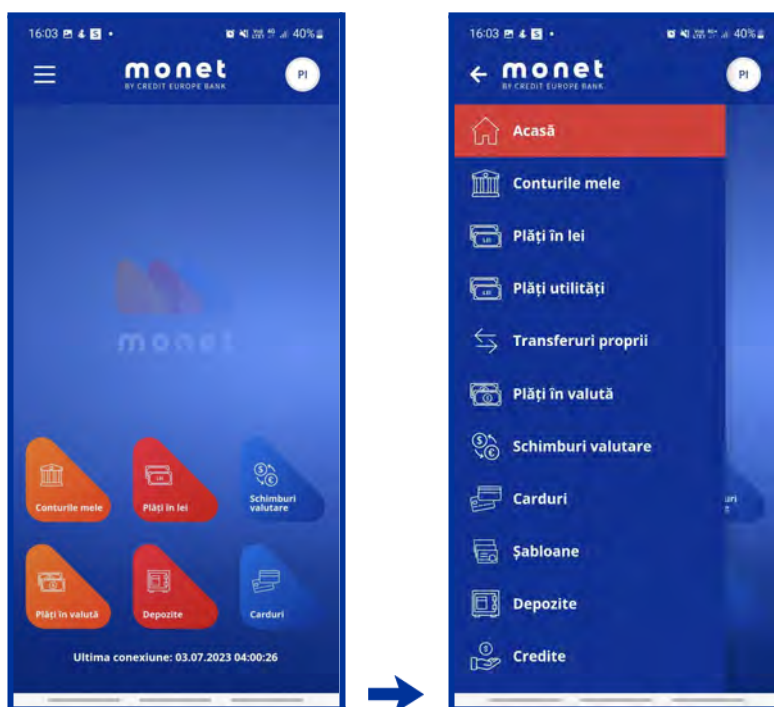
16:03 40%

monet
BY CREDIT EUROPE BANK

PI

monet

Conturile mele

Plăți în lei

Schimburi valutare

Plăți în valută

Depozite

Carduri

Ultima conexiune: 03.07.2023 04:00:26

16:03 40%

monet
BY CREDIT EUROPE BANK

PI

Acasă

Conturile mele

Plăți în lei

Plăți utilități

Transferuri proprii

Plăți în valută

Schimburi valutare

Carduri

Şabloane

Depozite

Credite